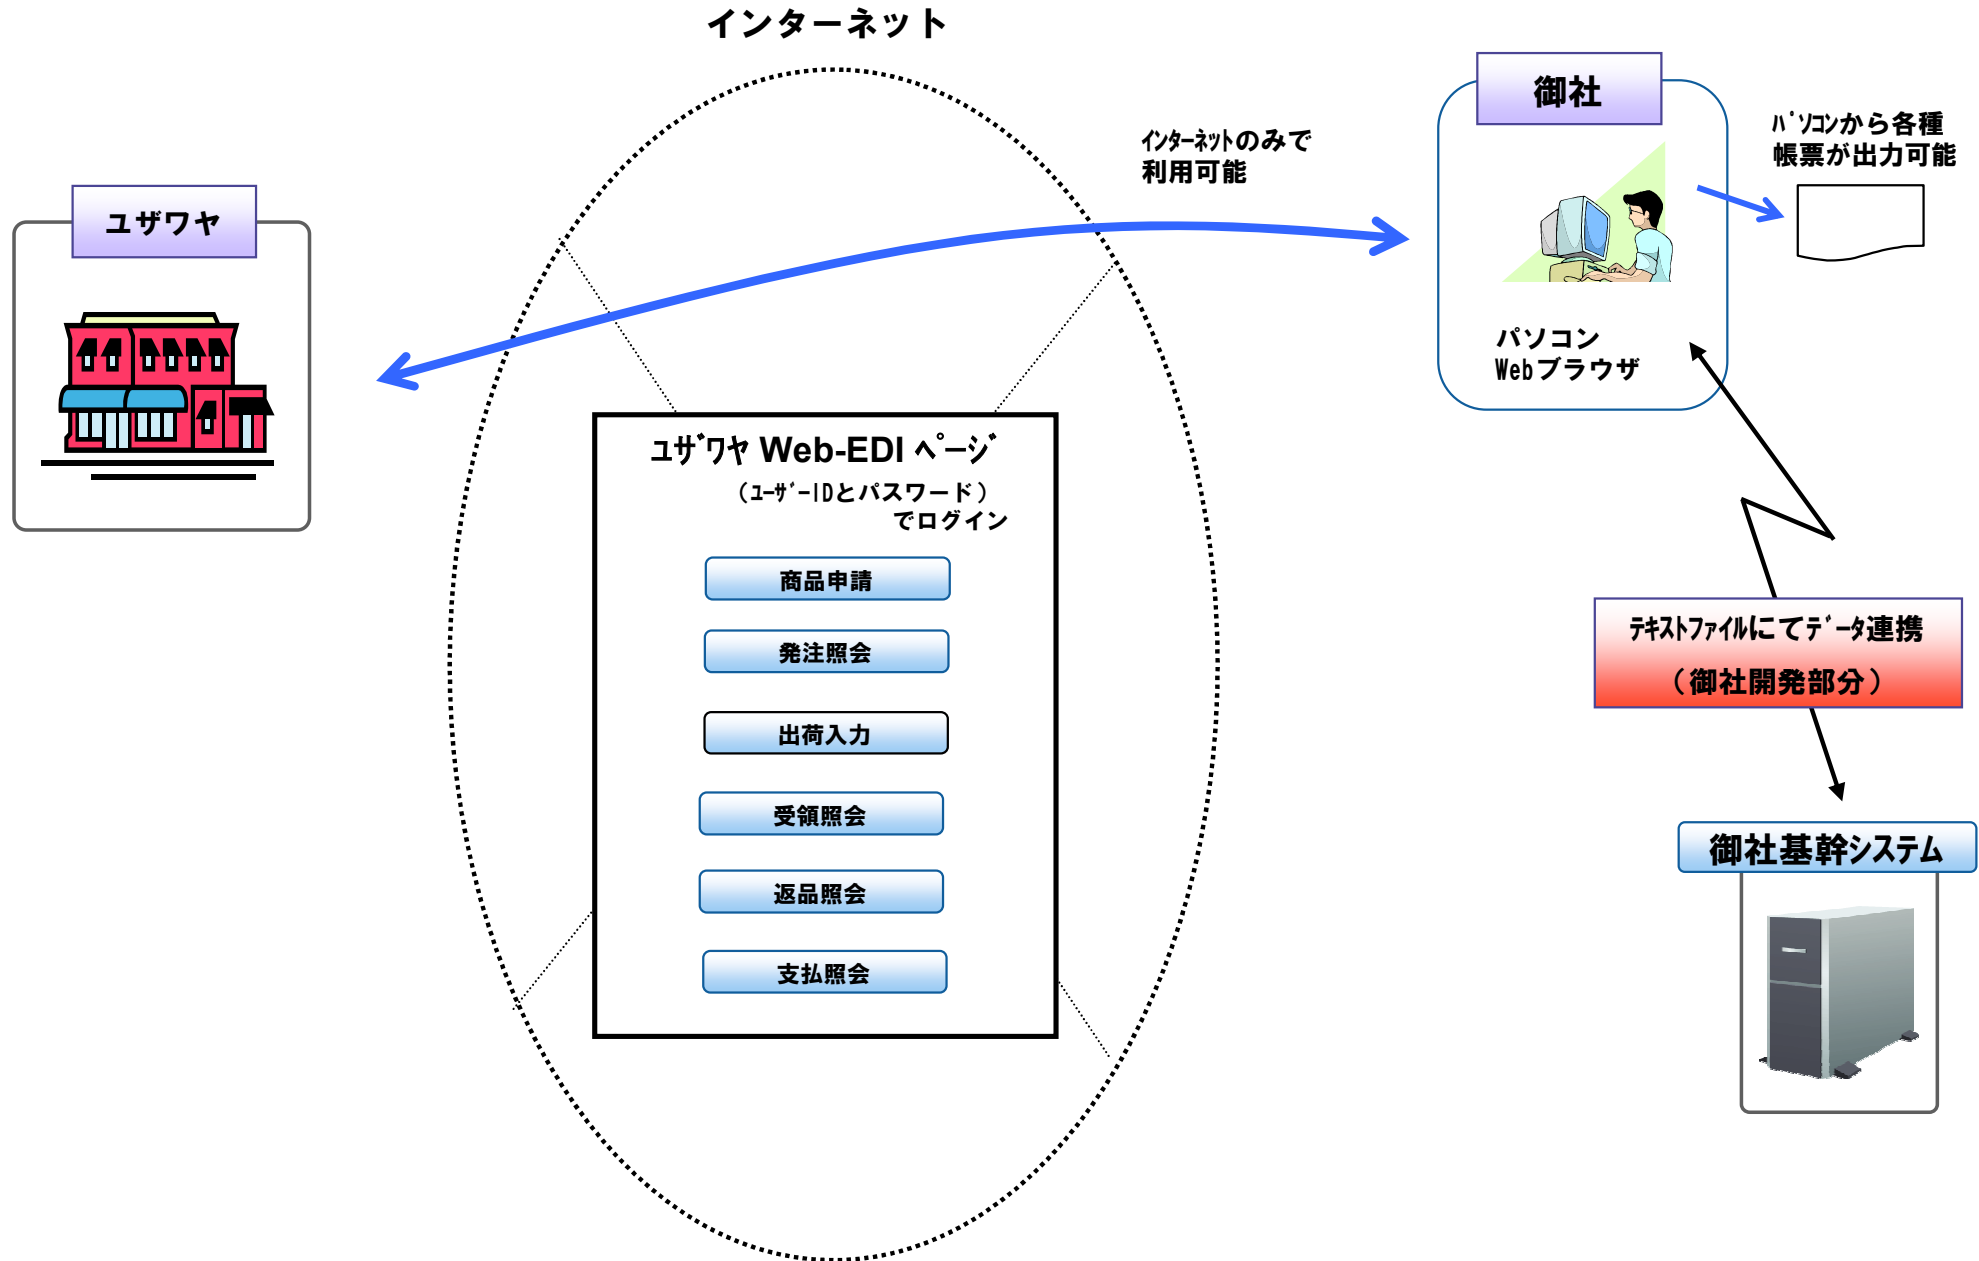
インターネット

ユザワヤ

インターネットのみで
利用可能

御社

パソコンから各種
帳票が出力可能

パソコン
Webブラウザ

ユザワヤ Web-EDI ページ
（ユーザーIDとパスワード）
でログイン

商品申請

発注照会

出荷入力

受領照会

返品照会

支払照会

テキストファイルにてデータ連携
（御社開発部分）

御社基幹システム